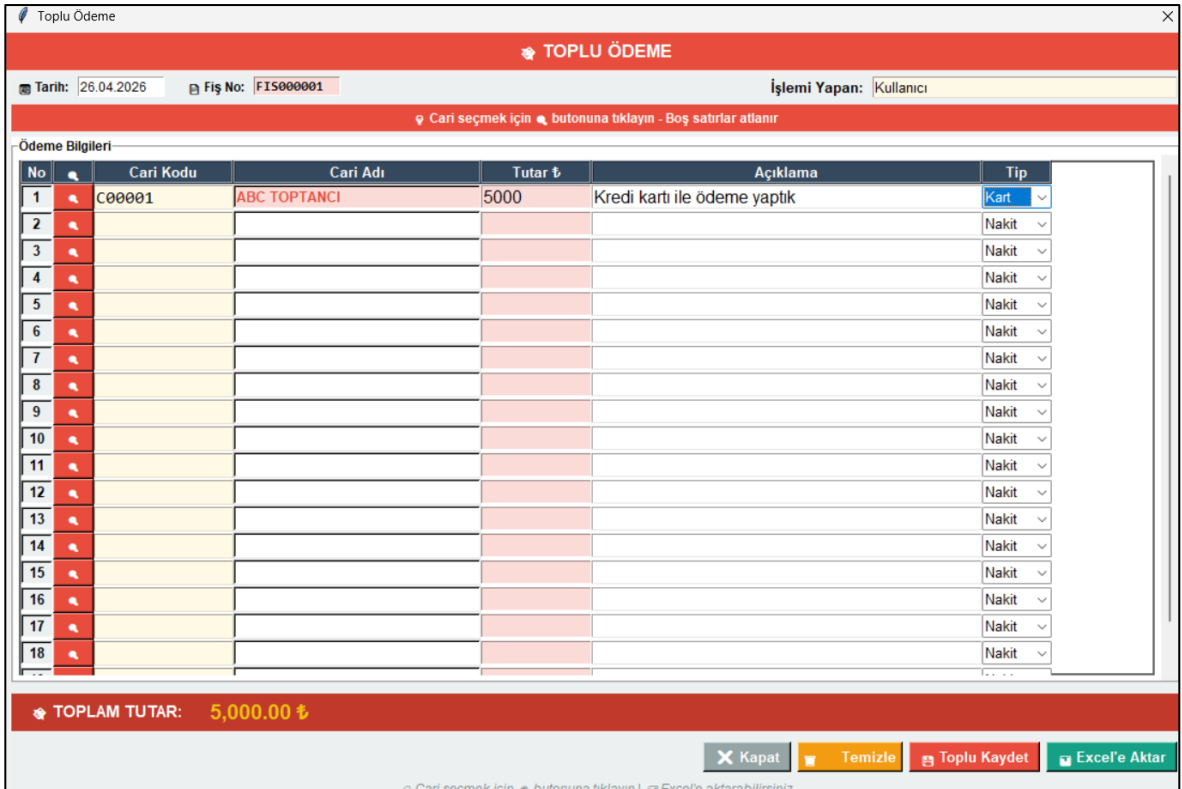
Toplu Ödeme

TOPLU ÖDEME

Tarih: 26.04.2026 Fiş No: FIS000001 İşlemi Yapan: Kullanıcı

Cari seçmek için butonuna tıklayın - Boş satırlar atlanır

Ödeme Bilgileri

| No | | Cari Kodu | Cari Adı | Tutar ₺ | Açıklama | Tip |
|---|---|---|---|---|---|---|
| 1 | | C00001 | ABC TOPTANCI | 5000 | Kredi kartı ile ödeme yaptık | Kart |
| 2 | | | | | | Nakit |
| 3 | | | | | | Nakit |
| 4 | | | | | | Nakit |
| 5 | | | | | | Nakit |
| 6 | | | | | | Nakit |
| 7 | | | | | | Nakit |
| 8 | | | | | | Nakit |
| 9 | | | | | | Nakit |
| 10 | | | | | | Nakit |
| 11 | | | | | | Nakit |
| 12 | | | | | | Nakit |
| 13 | | | | | | Nakit |
| 14 | | | | | | Nakit |
| 15 | | | | | | Nakit |
| 16 | | | | | | Nakit |
| 17 | | | | | | Nakit |
| 18 | | | | | | Nakit |

TOPLAM TUTAR: 5,000.00 ₺

Kapat Temizle Toplu Kaydet Excel'e Aktar

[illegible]